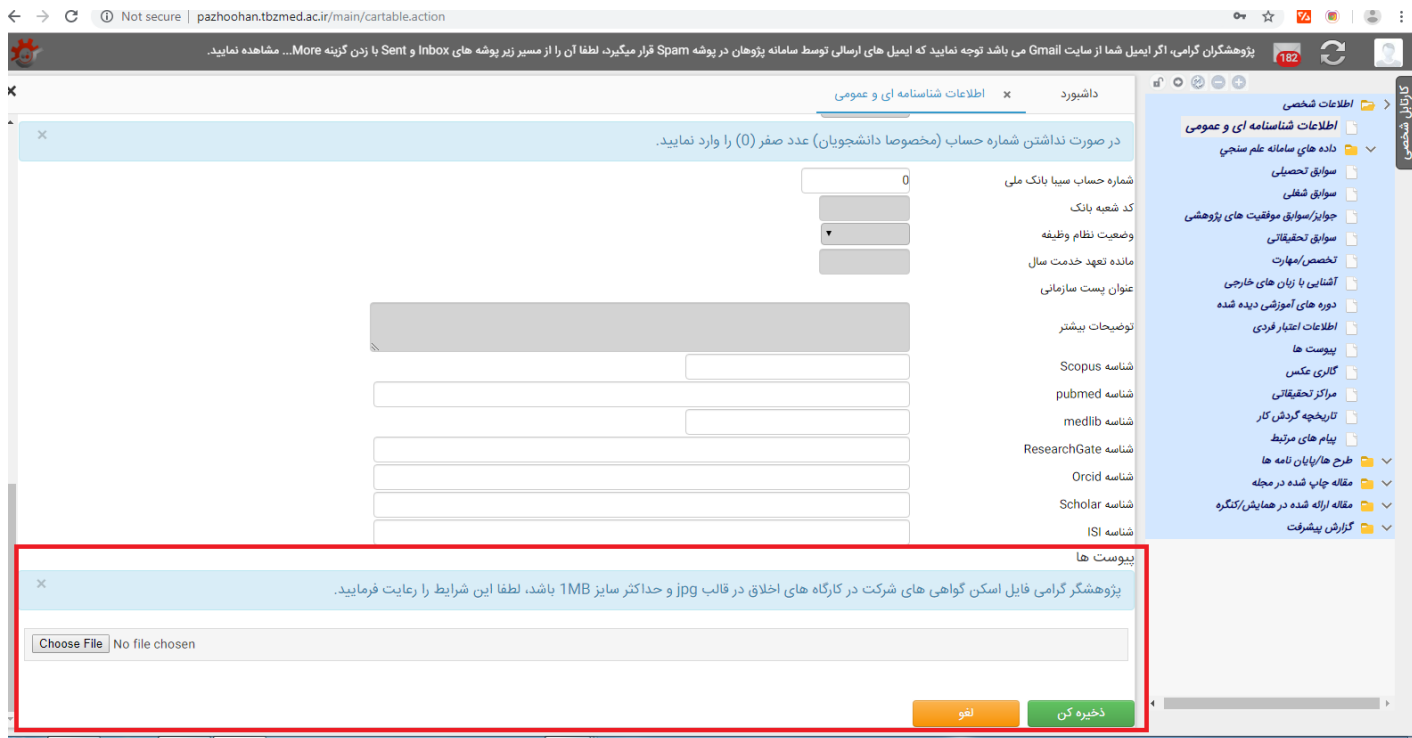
Not secure | pazhoohan.tbzmed.ac.ir/main/cartable.action

پژوهشگران گرامی، اگر ایمیل شما از سایت Gmail می باشد توجه نمایید که ایمیل های ارسالی توسط سامانه پژوهان در پوشه Spam قرار میگیرد، لطفا آن را از مسیر زیر پوشه های Inbox و Sent با زدن گزینه More... مشاهده نمایید.

182

کارتابل شخصی

اطلاعات شخصی
اطلاعات شناسنامه ای و عمومی
داده های سامانه علم سنجی
سوابق تحصیلی
سوابق شغلی
جوایز/سوابق موفقیت های پژوهشی
سوابق تحقیقاتی
تخصص/مهارت
آشنایی با زبان های خارجی
دوره های آموزشی دیده شده
اطلاعات اعتبار فردی
پیوست ها
گالری عکس
مراکز تحقیقاتی
تاریخچه گردش کار
پیام های مرتبط
طرح ها/پایان نامه ها
مقاله چاپ شده در مجله
مقاله ارائه شده در همایش/کنگره
گزارش پیشرفت

داشبورد
اطلاعات شناسنامه ای و عمومی

در صورت نداشتن شماره حساب (مخصوصا دانشجویان) عدد صفر (0) را وارد نمایید.

شماره حساب سیبا بانک ملی 0
کد شعبه بانک
وضعیت نظام وظیفه
مانده تعهد خدمت سال
عنوان پست سازمانی
توضیحات بیشتر
شناسه Scopus
شناسه pubmed
شناسه medlib
شناسه ResearchGate
شناسه Orcid
شناسه Scholar
شناسه ISI

پیوست ها

پژوهشگر گرامی فایل اسکن گواهی های شرکت در کارگاه های اخلاق در قالب jpg و حداکثر سایز 1MB باشد، لطفا این شرایط را رعایت فرمایید.

Choose File No file chosen

ذخیره کن
لغو